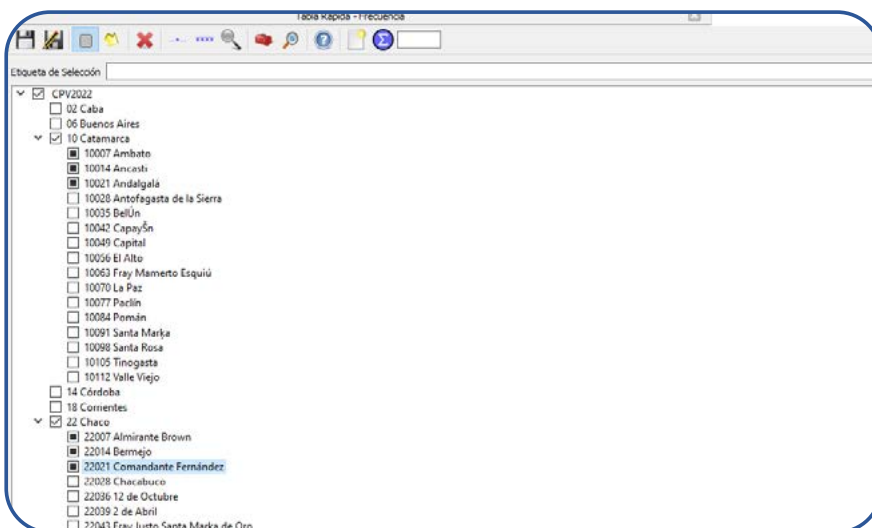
Tabla Rápida - Frecuencia

Etiqueta de Selección

CPV2022
02 Caba
06 Buenos Aires
10 Catamarca
10007 Ambato
10014 Ancasti
10021 Andalgalá
10028 Antofagasta de la Sierra
10035 BelÚn
10042 CapayŠn
10049 Capital
10056 El Alto
10063 Fray Mamerto Esquiú
10070 La Paz
10077 Paclín
10084 Pomán
10091 Santa Marķa
10098 Santa Rosa
10105 Tinogasta
10112 Valle Viejo
14 Córdoba
18 Corrientes
22 Chaco
22007 Almirante Brown
22014 Bermejo
22021 Comandante Fernández
22028 Chacabuco
22036 12 de Octubre
22039 2 de Abril
22043 Fray Justo Santa Marķa de Oro